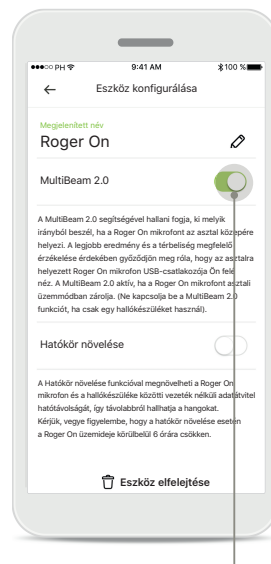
●●●○○ PH 9:41 AM 100 %

←
Eszköz konfigurálása

Megjelenített név
Roger On

MultiBeam 2.0

A MultiBeam 2.0 segítségével hallani fogja, ki melyik irányból beszél, ha a Roger On mikrofont az asztal közepére helyezi. A legjobb eredmény és a térbeliség megfelelő érzékelése érdekében győződjön meg róla, hogy az asztalra helyezett Roger On mikrofon USB-csatlakozója Ön felé néz. A MultiBeam 2.0 aktív, ha a Roger On mikrofont asztali üzemmódban zárolja. (Ne kapcsolja be a MultiBeam 2.0 funkciót, ha csak egy hallókészüléket használ).

Hatókör növelése

A Hatókör növelése funkcióval megnövelheti a Roger On mikrofon és a hallókészüléke közötti vezeték nélküli adatátvitel hatótávolságát, így távolabbról hallhatja a hangokat. Kérjük, vegye figyelembe, hogy a hatókör növelése esetén a Roger On üzemideje körülbelül 6 órára csökken.

Eszköz elfelejtése